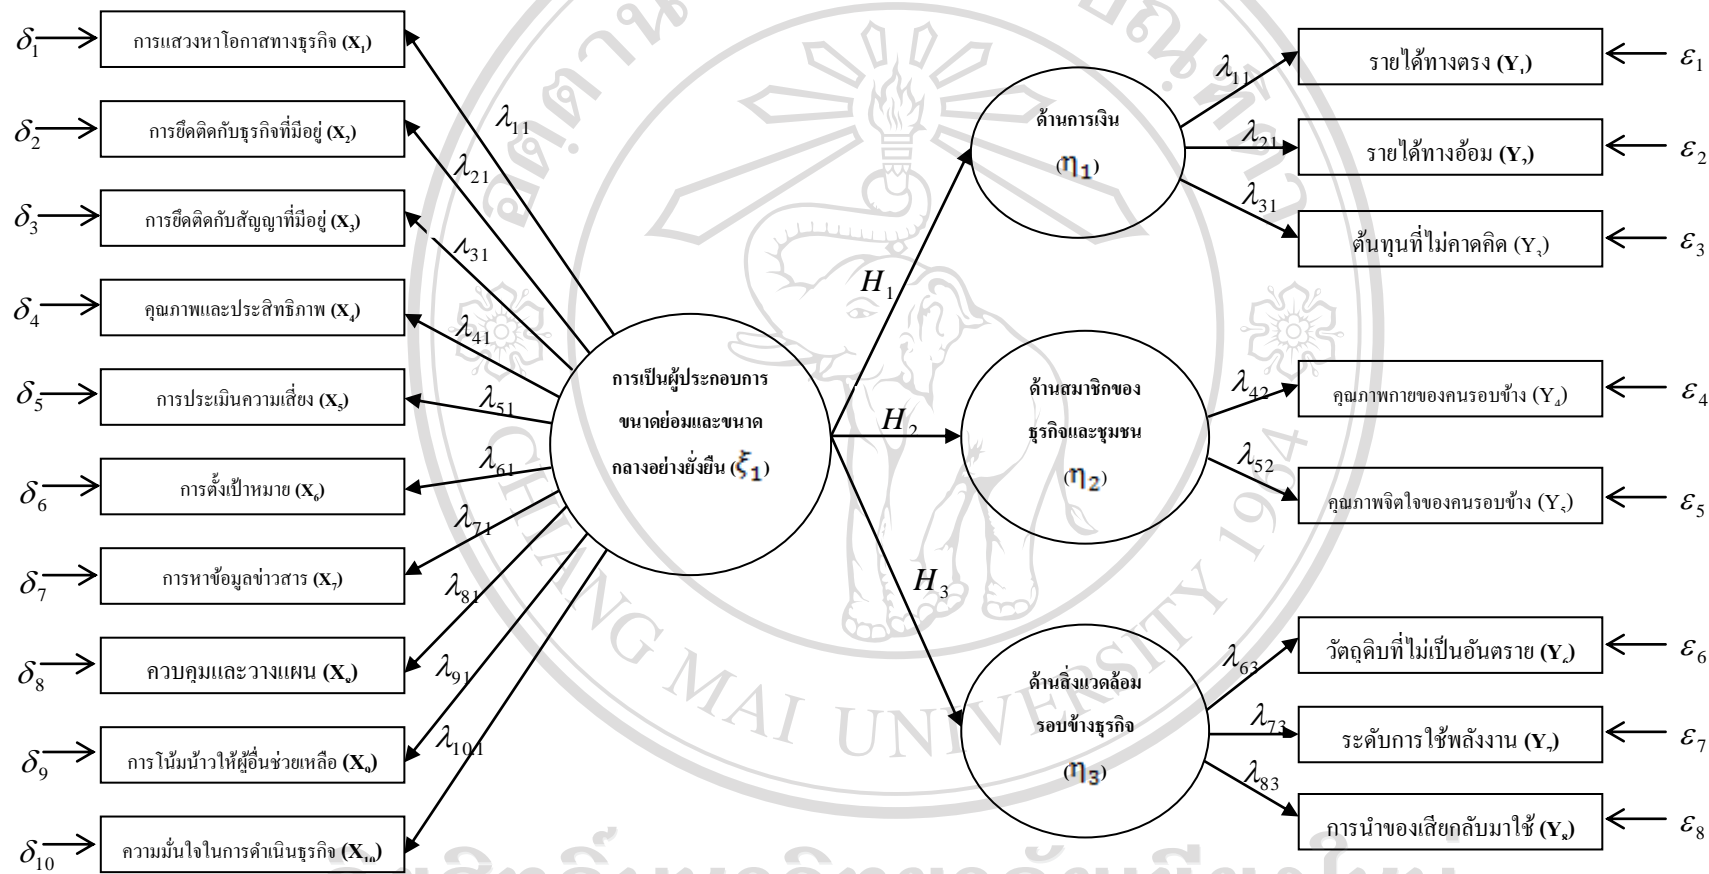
$\delta_1$ การแสวงหาโอกาสทางธุรกิจ ($X_1$)
$\delta_2$ การยึดติดกับธุรกิจที่มีอยู่ ($X_2$)
$\delta_3$ การยึดติดกับสัญญาที่มีอยู่ ($X_3$)
$\delta_4$ คุณภาพและประสิทธิภาพ ($X_4$)
$\delta_5$ การประเมินความเสี่ยง ($X_5$)
$\delta_6$ การตั้งเป้าหมาย ($X_6$)
$\delta_7$ การหาข้อมูลข่าวสาร ($X_7$)
$\delta_8$ ควบคุมและวางแผน ($X_8$)
$\delta_9$ การโน้มน้าวให้ผู้อื่นช่วยเหลือ ($X_9$)
$\delta_{10}$ ความมั่นใจในการดำเนินธุรกิจ ($X_{10}$)

$\lambda_{11}$ $\lambda_{21}$ $\lambda_{31}$ $\lambda_{41}$ $\lambda_{51}$ $\lambda_{61}$ $\lambda_{71}$ $\lambda_{81}$ $\lambda_{91}$ $\lambda_{101}$

การเป็นผู้ประกอบการขนาดย่อมและขนาดกลางอย่างยั่งยืน ($\xi_1$)

$H_1$ $H_2$ $H_3$

ด้านการเงิน ($\eta_1$)
ด้านสมาชิกของธุรกิจและชุมชน ($\eta_2$)
ด้านสิ่งแวดล้อมรอบข้างธุรกิจ ($\eta_3$)

$\lambda_{11}$ $\lambda_{21}$ $\lambda_{31}$ $\lambda_{42}$ $\lambda_{52}$ $\lambda_{63}$ $\lambda_{73}$ $\lambda_{83}$

รายได้ทางตรง ($Y_1$) $\varepsilon_1$
รายได้ทางอ้อม ($Y_2$) $\varepsilon_2$
ต้นทุนที่ไม่คาดคิด ($Y_3$) $\varepsilon_3$
คุณภาพกายของคนรอบข้าง ($Y_4$) $\varepsilon_4$
คุณภาพจิตใจของคนรอบข้าง ($Y_5$) $\varepsilon_5$
วัตถุดิบที่ไม่เป็นอันตราย ($Y_6$) $\varepsilon_6$
ระดับการใช้พลังงาน ($Y_7$) $\varepsilon_7$
การนำของเสียกลับมาใช้ ($Y_8$) $\varepsilon_8$

CHIANG MAI UNIVERSITY 1964